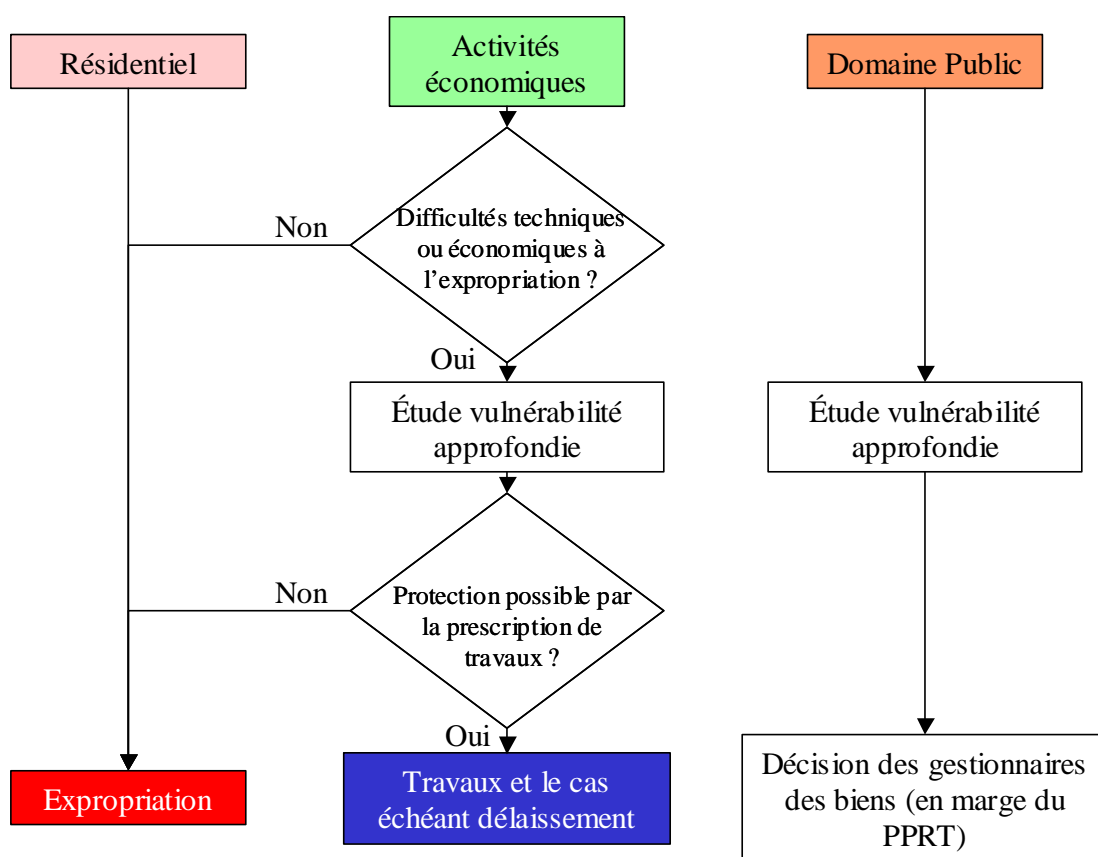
Résidentiel

Activités économiques

Domaine Public

Non

Difficultés techniques ou économiques à l'expropriation ?

Oui

Étude vulnérabilité approfondie

Étude vulnérabilité approfondie

Non

Protection possible par la prescription de travaux ?

Oui

Expropriation

Travaux et le cas échéant délaissement

Décision des gestionnaires des biens (en marge du PPRT)